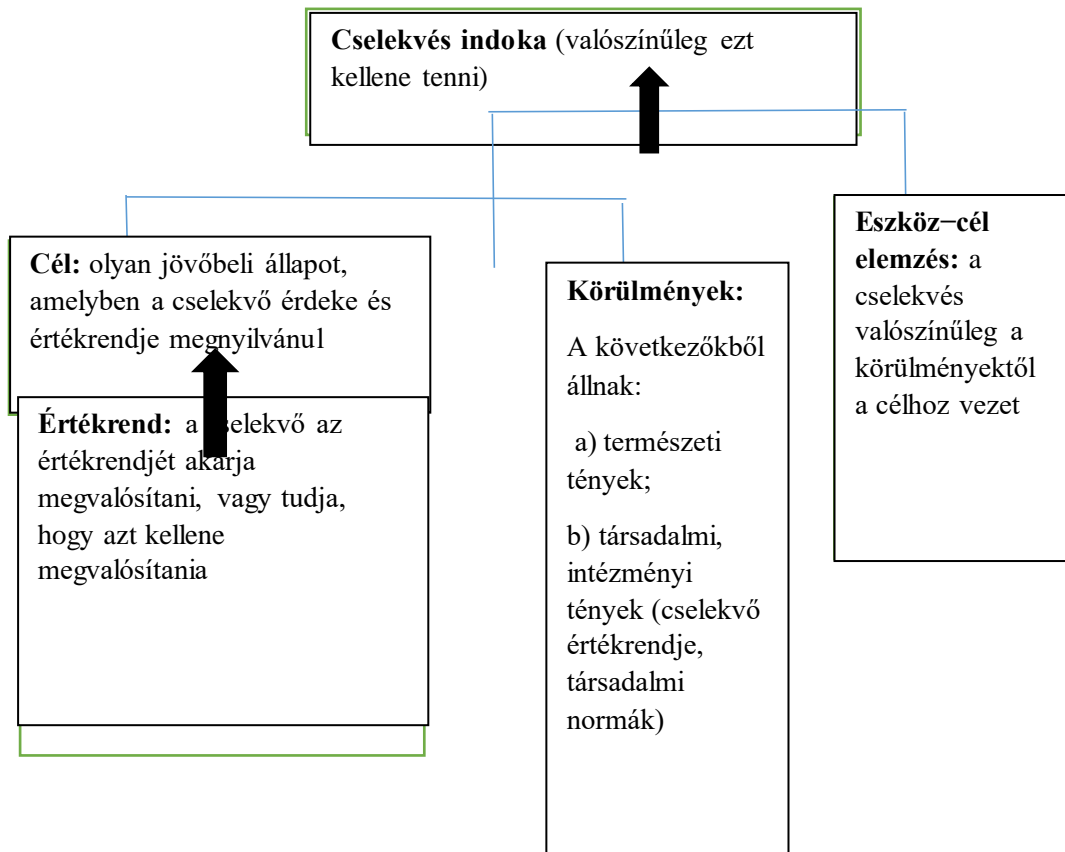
**Cselekvés indoka** (valószínűleg ezt kellene tenni)

**Cél:** olyan jövőbeli állapot, amelyben a cselekvő érdeke és értékrendje megnyilvánul

**Értékrend:** a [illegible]selekvő az értékrendjét akarja megvalósítani, vagy tudja, hogy azt kellene megvalósítania

**Körülmények:**

A következőkből állnak:

a) természeti tények;

b) társadalmi, intézményi tények (cselekvő értékrendje, társadalmi normák)

**Eszköz−cél elemzés:** a cselekvés valószínűleg a körülményektől a célhoz vezet